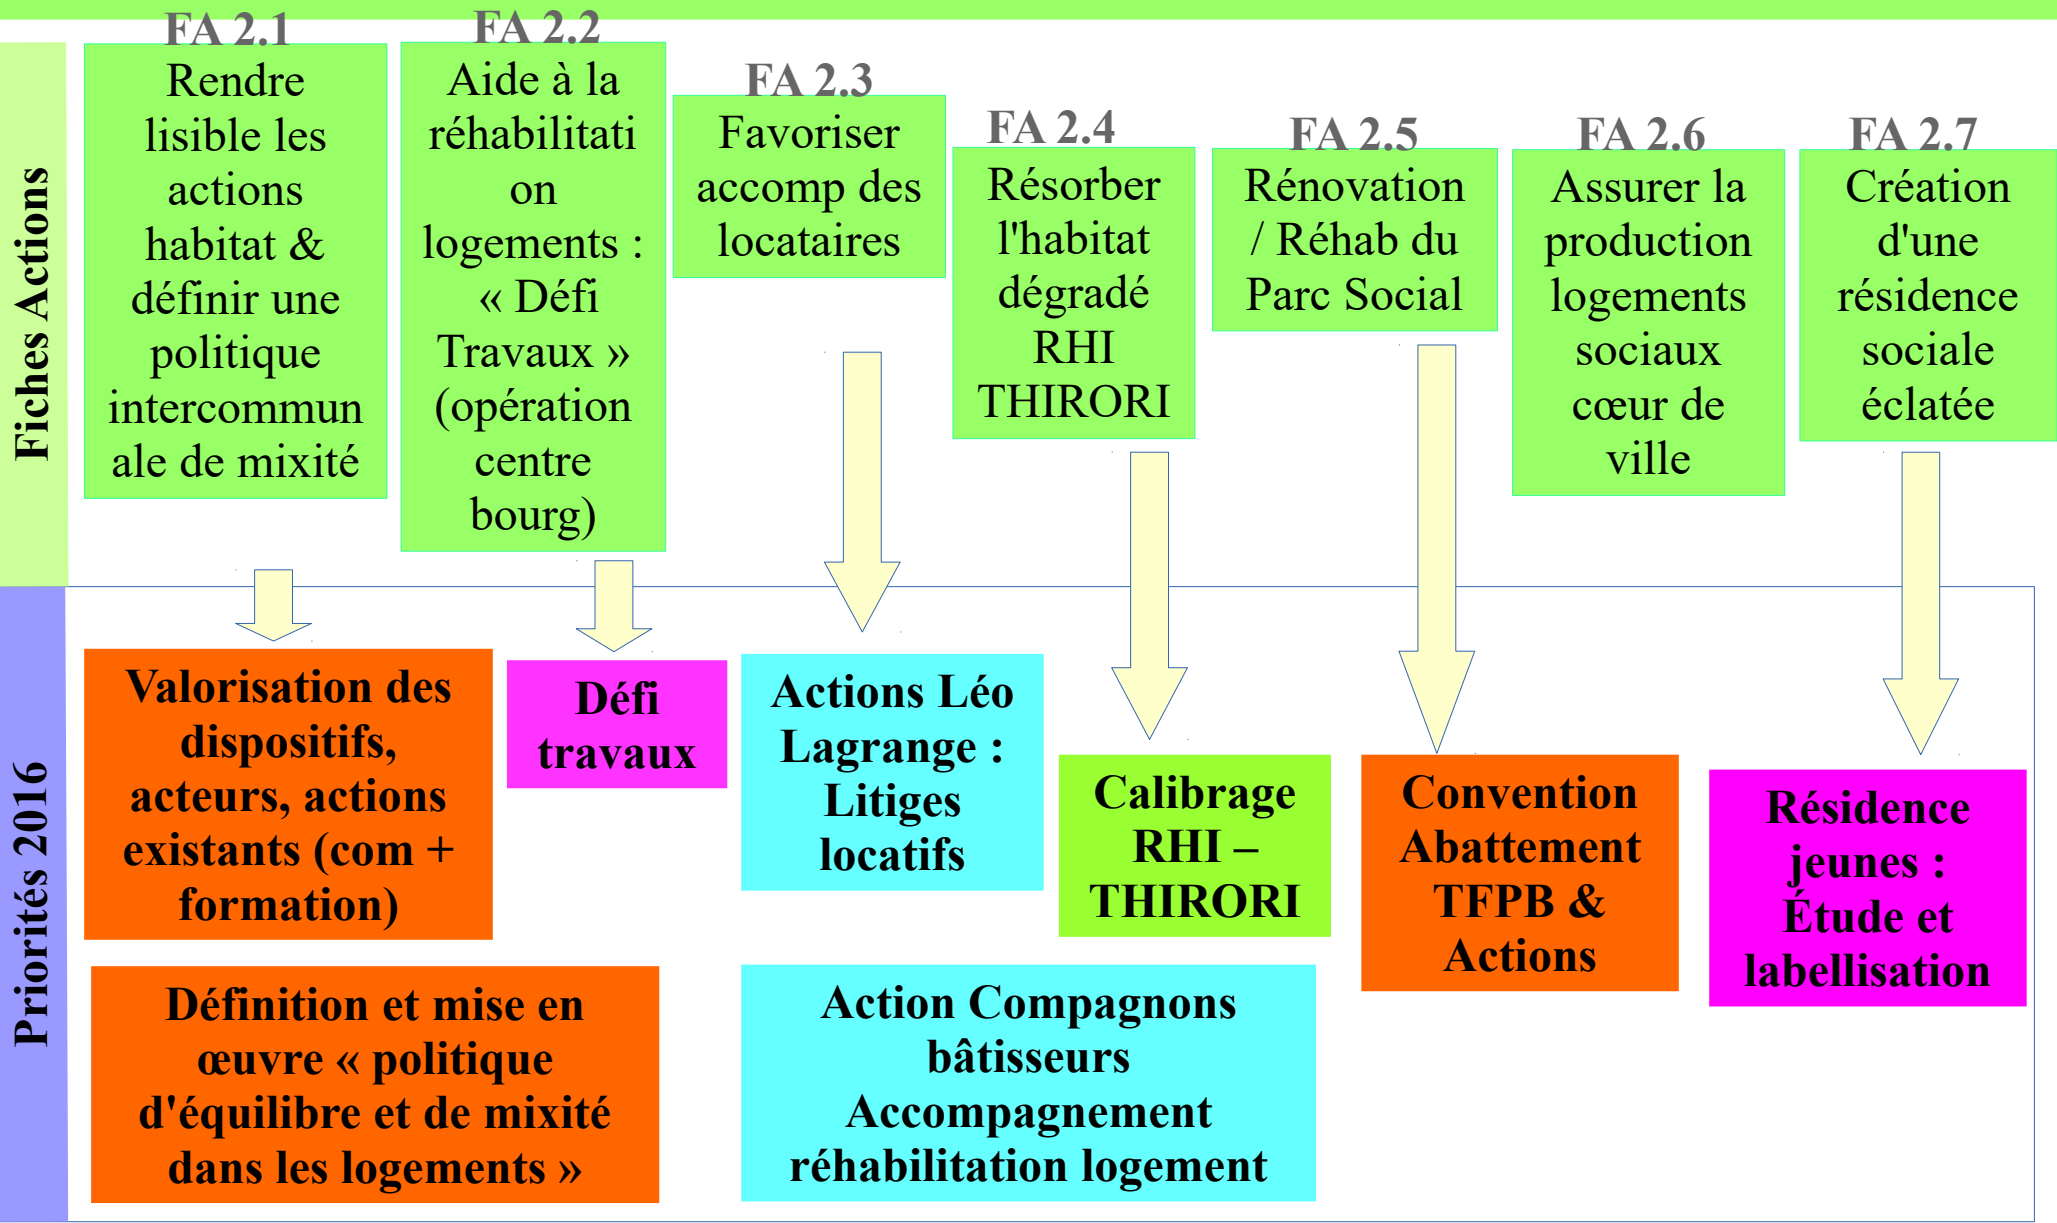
Fiches Actions

FA 2.1
Rendre lisible les actions habitat & définir une politique intercommunale de mixité

FA 2.2
Aide à la réhabilitation logements : « Défi Travaux » (opération centre bourg)

FA 2.3
Favoriser accomp des locataires

FA 2.4
Résorber l'habitat dégradé RHI THIRORI

FA 2.5
Rénovation / Réhab du Parc Social

FA 2.6
Assurer la production logements sociaux cœur de ville

FA 2.7
Création d'une résidence sociale éclatée

Priorités 2016

Valorisation des dispositifs, acteurs, actions existants (com + formation)

Défi travaux

Actions Léo Lagrange : Litiges locatifs

Calibrage RHI – THIRORI

Convention Abattement TFPB & Actions

Résidence jeunes : Étude et labellisation

Définition et mise en œuvre « politique d'équilibre et de mixité dans les logements »

Action Compagnons bâtisseurs Accompagnement réhabilitation logement